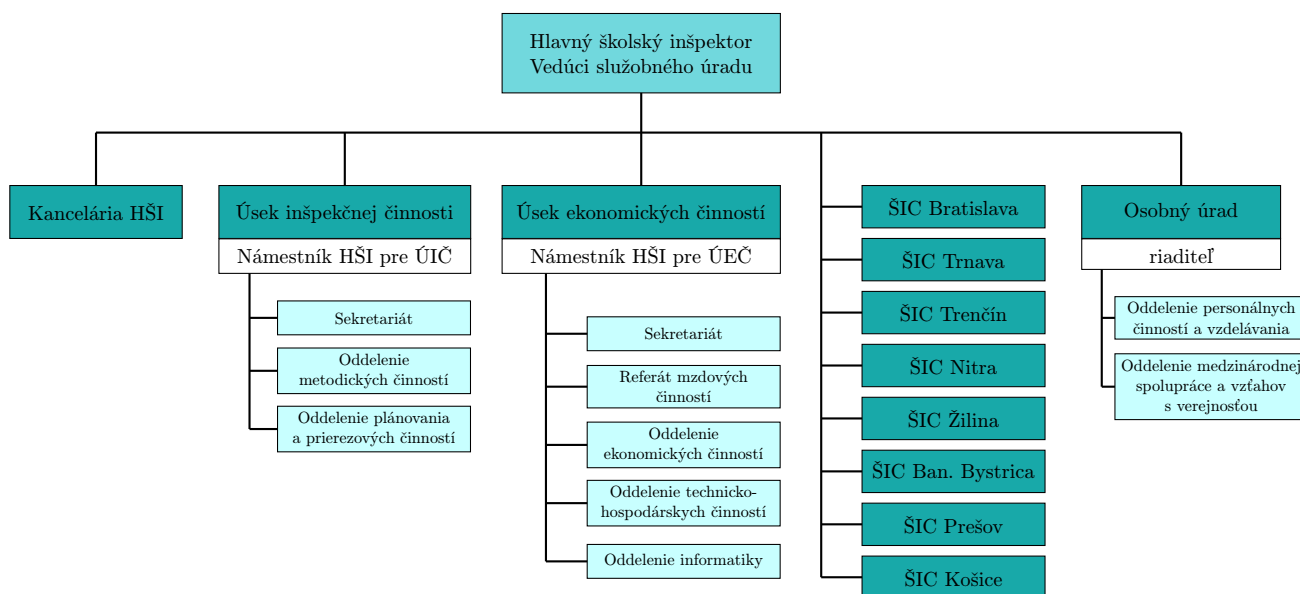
Hlavný školský inšpektor
Vedúci služobného úradu

Kancelária HŠI

Úsek inšpekčnej činnosti

Námestník HŠI pre ÚIČ

Sekretariát

Oddelenie metodických činností

Oddelenie plánovania a prierezových činností

Úsek ekonomických činností

Námestník HŠI pre ÚEČ

Sekretariát

Referát mzdových činností

Oddelenie ekonomických činností

Oddelenie technicko-hospodárskych činností

Oddelenie informatiky

ŠIC Bratislava

ŠIC Trnava

ŠIC Trenčín

ŠIC Nitra

ŠIC Žilina

ŠIC Ban. Bystrica

ŠIC Prešov

ŠIC Košice

Osobný úrad

riaditeľ

Oddelenie personálnych činností a vzdelávania

Oddelenie medzinárodnej spolupráce a vzťahov s verejnosťou